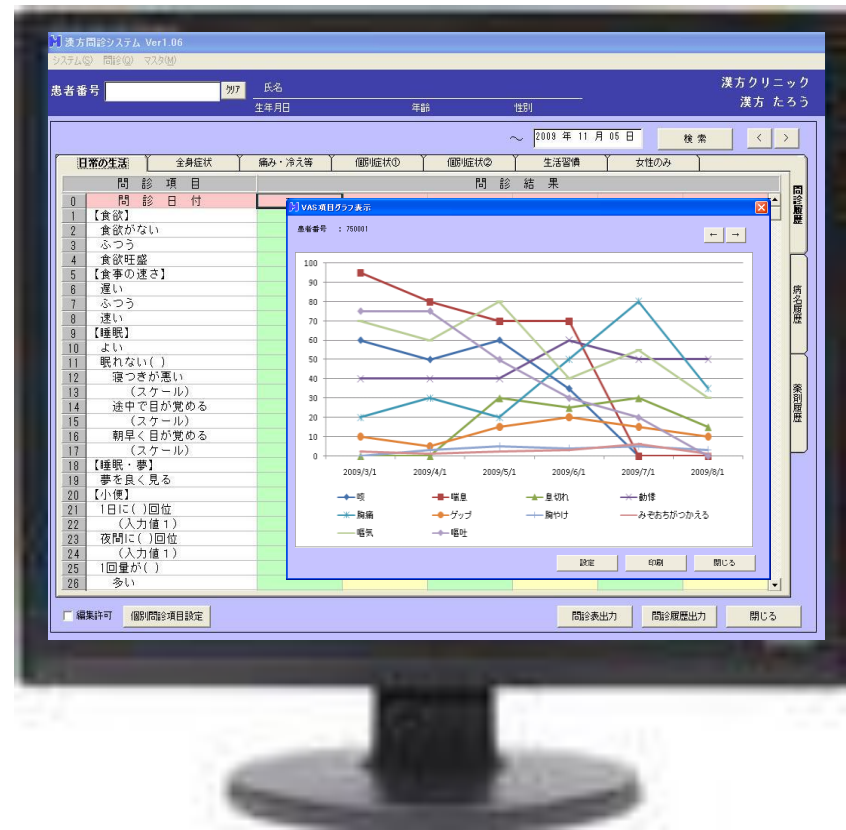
漢方問診システム Ver1.06

システム(S) 問診(Q) マスタ(M)

患者番号 クリア 氏名 生年月日 年齢 性別

漢方クリニック
漢方 たろう

～ 2009 年 11 月 05 日 検 索 < >

日常の生活 全身症状 痛み・冷え等 個別症状① 個別症状② 生活習慣 女性のみ

| | 問 診 項 目 |
|---|---|
| 0 | 問 診 日 付 |
| 1 | 【食欲】 |
| 2 | 食欲がない |
| 3 | ふつう |
| 4 | 食欲旺盛 |
| 5 | 【食事の速さ】 |
| 6 | 遅い |
| 7 | ふつう |
| 8 | 速い |
| 9 | 【睡眠】 |
| 10 | よい |
| 11 | 眠れない( ) |
| 12 | 寝つきが悪い |
| 13 | (スケール) |
| 14 | 途中で目が覚める |
| 15 | (スケール) |
| 16 | 朝早く目が覚める |
| 17 | (スケール) |
| 18 | 【睡眠・夢】 |
| 19 | 夢を良く見る |
| 20 | 【小便】 |
| 21 | 1日に( )回位 |
| 22 | (入力値1) |
| 23 | 夜間に( )回位 |
| 24 | (入力値1) |
| 25 | 1回量が( ) |
| 26 | 多い |

問 診 結 果

問診履歴 病名履歴 薬剤履歴

VAS項目グラフ表示

患者番号 : 750001

← →

100
90
80
70
60
50
40
30
20
10
0

2009/3/1 2009/4/1 2009/5/1 2009/6/1 2009/7/1 2009/8/1

咳 喘息 息切れ 動悸 胸痛 ゲップ 胸やけ みぞおちがつかえる 嘔気 嘔吐

設定 印刷 閉じる

編集許可 個別問診項目設定

問診表出力 問診履歴出力 閉じる